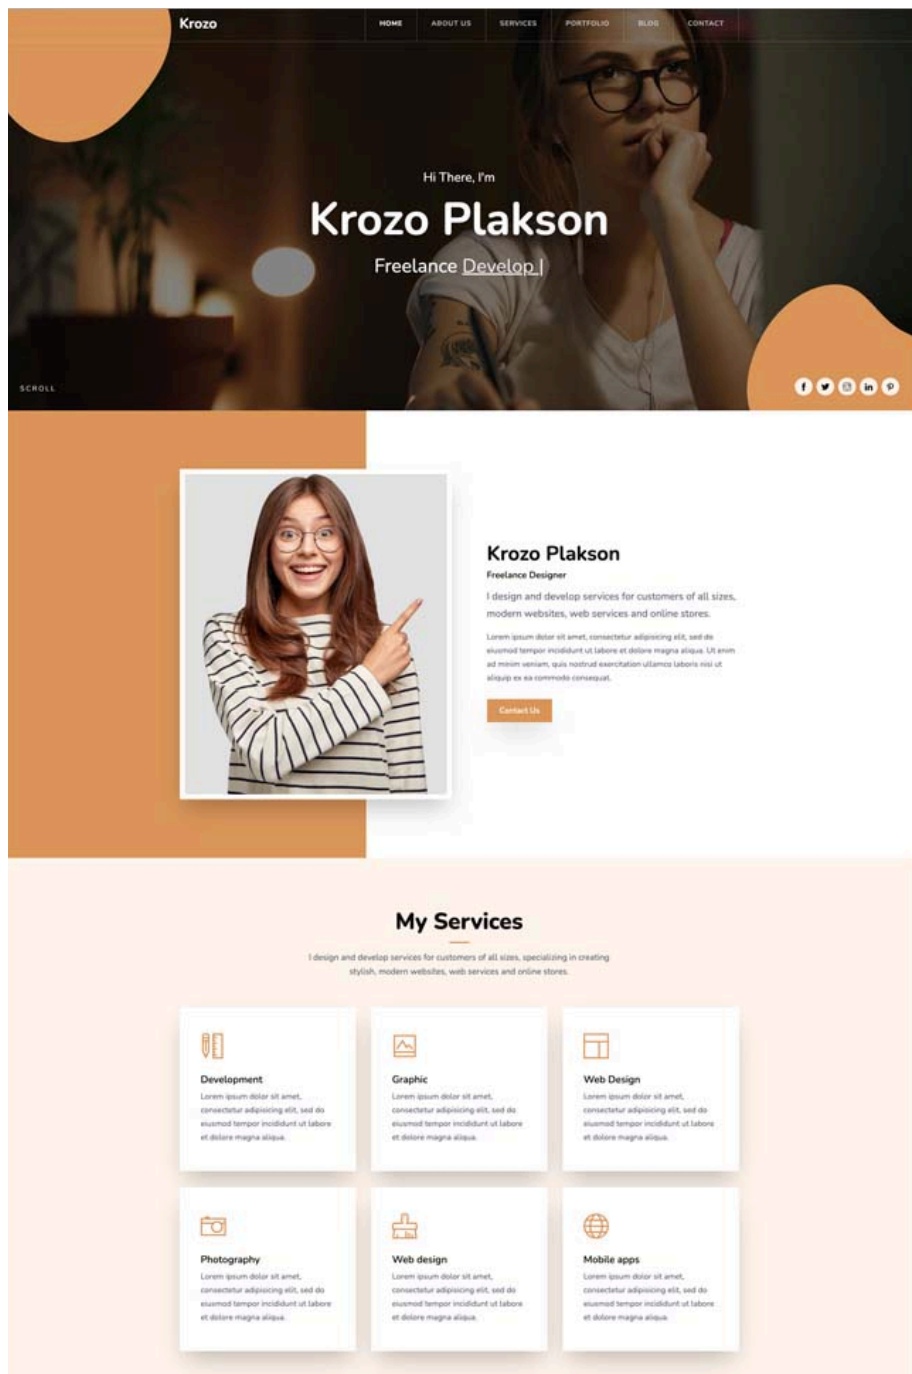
Krozo

HOME ABOUT US SERVICES PORTFOLIO BLOG CONTACT

Hi There, I'm

Krozo Plakson

Freelance Develop |

SCROLL

Krozo Plakson

Freelance Designer

I design and develop services for customers of all sizes, modern websites, web services and online stores.

Lorem ipsum dolor sit amet, consectetur adipisicing elit, sed do eiusmod tempor incididunt ut labore et dolore magna aliqua. Ut enim ad minim veniam, quis nostrud exercitation ullamco laboris nisi ut aliquip ex ea commodo consequat.

Contact Us

My Services

I design and develop services for customers of all sizes, specializing in creating stylish, modern websites, web services and online stores.

Development
Lorem ipsum dolor sit amet, consectetur adipisicing elit, sed do eiusmod tempor incididunt ut labore et dolore magna aliqua.

Graphic
Lorem ipsum dolor sit amet, consectetur adipisicing elit, sed do eiusmod tempor incididunt ut labore et dolore magna aliqua.

Web Design
Lorem ipsum dolor sit amet, consectetur adipisicing elit, sed do eiusmod tempor incididunt ut labore et dolore magna aliqua.

Photography
Lorem ipsum dolor sit amet, consectetur adipisicing elit, sed do eiusmod tempor incididunt ut labore et dolore magna aliqua.

Web design
Lorem ipsum dolor sit amet, consectetur adipisicing elit, sed do eiusmod tempor incididunt ut labore et dolore magna aliqua.

Mobile apps
Lorem ipsum dolor sit amet, consectetur adipisicing elit, sed do eiusmod tempor incididunt ut labore et dolore magna aliqua.